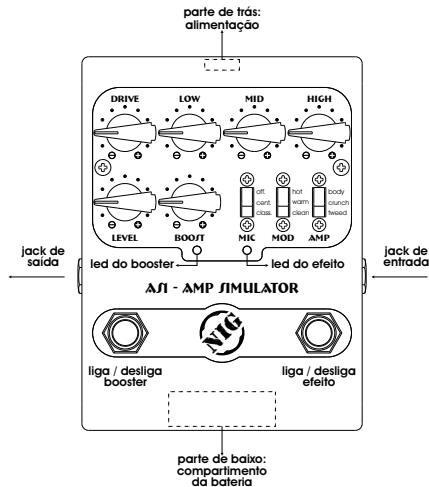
parte de trás: alimentação

DRIVE
LOW
MID
HIGH

LEVEL
BOOST

off.
cent.
class.
MIC

hot
warm
clean
MOD

body
crunch
tweed
AMP

jack de saida

jack de entrada

led do booster
led do efeito

AS1 - AMP SIMULATOR

NIG

liga / desliga booster

liga / desliga efeito

parte de baixo: compartimento da bateria